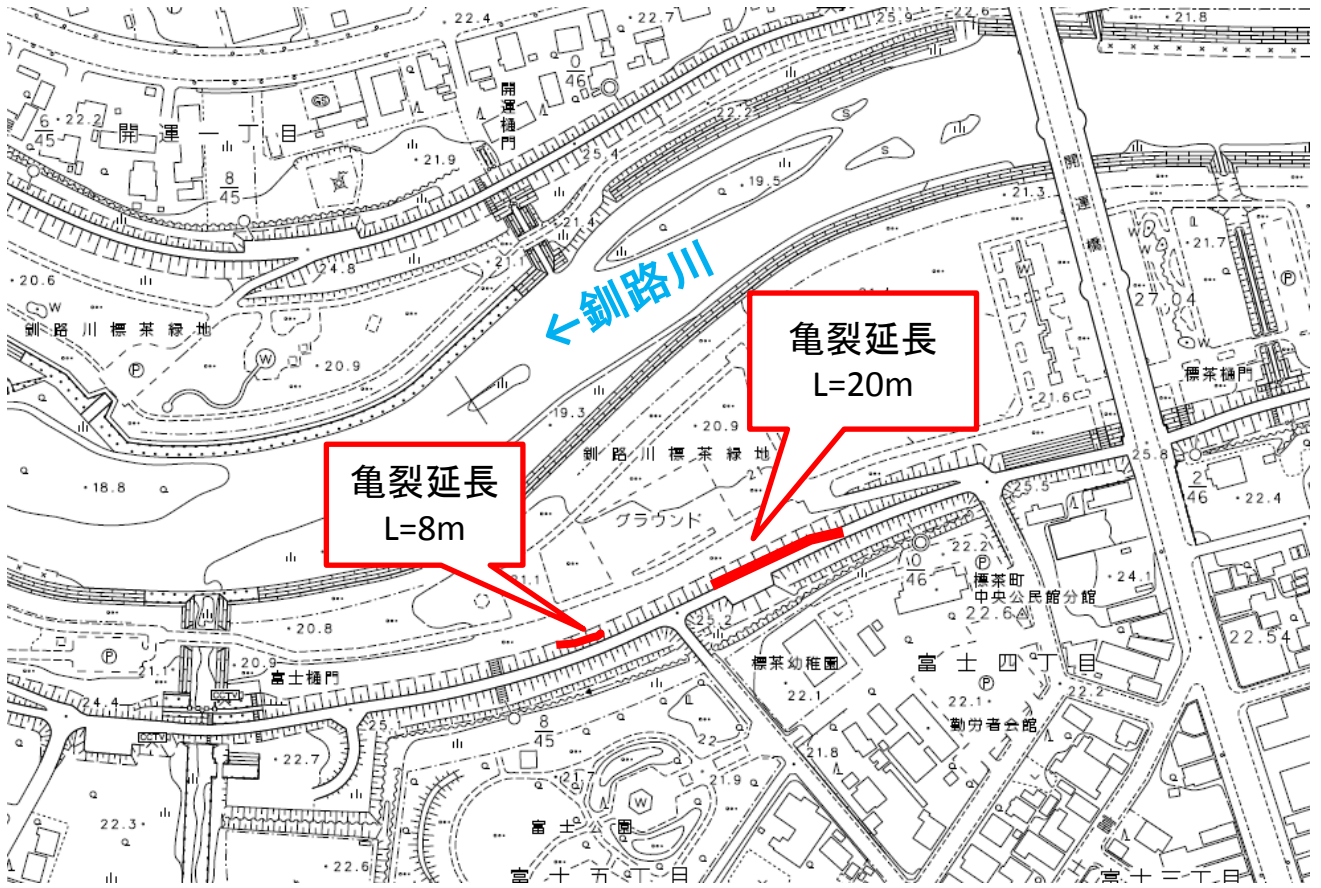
22.4
22.7
25.9
22.6
21.8
$\frac{6}{45}$
22.2
開運一丁目
開運樋門
$\frac{0}{46}$
22.2
25.1
21.9
$\frac{8}{45}$
19.5
21.3
開運橋
21.4
21.7
21.1
24.8
20.6
← 釧路川
27.04
釧路川標茶緑地
20.9
亀裂延長
L=20m
標茶樋門
21.6
19.3
20.9
釧路川標茶緑地
25.8
18.8
亀裂延長
L=8m
25.5
$\frac{2}{46}$
22.4
グラウンド
22.2
$\frac{0}{46}$
24.1
21.1
標茶町
中央公民館分館
20.8
22.64
22.54
25.2
20.9
富士樋門
標茶幼稚園
富士四丁目
24.4
CCTV
CCTV
22.1
22.1
22.2
25
$\frac{8}{45}$
勤労者会館
22.7
21.8
22
21.9
22.3
富士公園
22.6
富士五丁目
富士三丁目